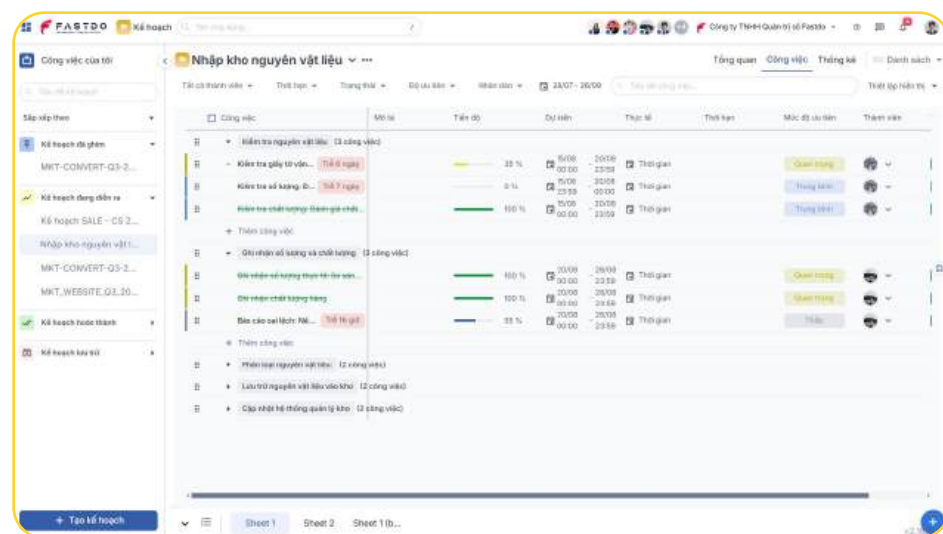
FASTDO Kế hoạch Tìm công việc

Công ty TNHH Quản trị số Fastdo

Công việc của tôi

Sắp xếp theo

Kế hoạch đã ghim

MKT-CONVERT-Q3-2...

Kế hoạch đang diễn ra

Kế hoạch SALE - CS 2...

Nhập kho nguyên vật l...

MKT-CONVERT-Q3-2...

MKT_WEBSITE_Q3_20...

Kế hoạch hoàn thành

Kế hoạch lưu trữ

+ Tạo kế hoạch

Nhập kho nguyên vật liệu ⌄ ···

Tổng quan Công việc Thống kê Danh sách

Tất cả thành viên Thời hạn Trạng thái Độ ưu tiên Nhãn dán 23/07 - 26/09 Tìm tên công việc Thiết lập hiển thị

| | Công việc | Mô tả | Tiến độ | Dự kiến | Thực tế | Thời hạn | Mức độ ưu tiên | Thành viên |
|---|---|---|---|---|---|---|---|---|
| | Kiểm tra nguyên vật liệu (3 công việc) | | | | | | | |
| | Kiểm tra giấy tờ vận... Trễ 6 ngày | | 35 % | 15/08 00:00 20/08 23:59 | Thời gian | | Quan trọng | |
| | Kiểm tra số lượng, đ... Trễ 7 ngày | | 0 % | 15/08 23:59 20/08 00:00 | Thời gian | | Thông thường | |
| | Kiểm tra chất lượng: Đánh giá chất... | | 100 % | 15/08 00:00 20/08 23:59 | Thời gian | | Thông thường | |
| | + Thêm công việc | | | | | | | |
| | Ghi nhận số lượng và chất lượng (3 công việc) | | | | | | | |
| | Ghi nhận số lượng thực tế: So sán... | | 100 % | 20/08 00:00 26/08 23:59 | Thời gian | | Quan trọng | |
| | Ghi nhận chất lượng hàng | | 100 % | 20/08 00:00 26/08 23:59 | Thời gian | | Quan trọng | |
| | Báo cáo sai lệch: Nế... Trễ 16 giờ | | 55 % | 20/08 00:00 26/08 23:59 | Thời gian | | Thấp | |
| | + Thêm công việc | | | | | | | |
| | Phân loại nguyên vật liệu (2 công việc) | | | | | | | |
| | Lưu trữ nguyên vật liệu vào kho (2 công việc) | | | | | | | |
| | Cập nhật hệ thống quản lý kho (2 công việc) | | | | | | | |

Sheet 1 Sheet 2 Sheet 1 (b...